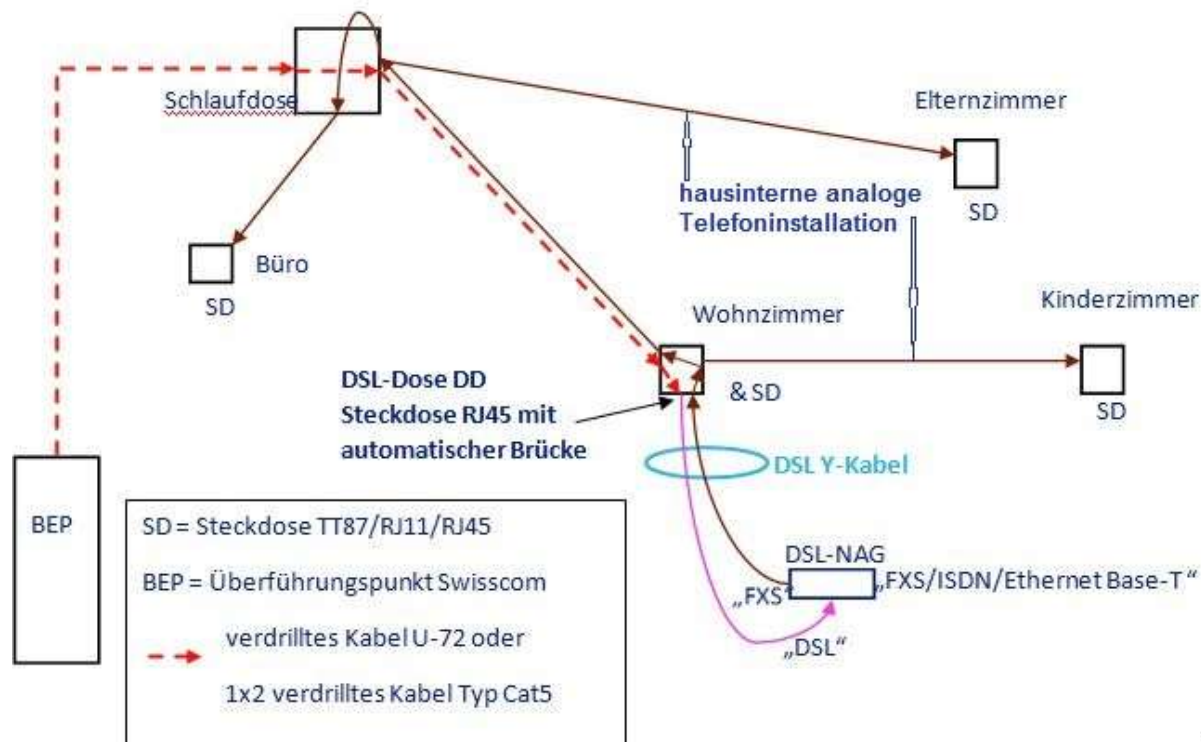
Schlaufdose

Elternzimmer

SD

hausinterne analoge Telefoninstallation

Büro

SD

Wohnzimmer

Kinderzimmer

DSL-Dose DD
Steckdose RJ45 mit
automatischer Brücke

& SD

SD

DSL Y-Kabel

BEP

SD = Steckdose TT87/RJ11/RJ45

BEP = Überführungspunkt Swisscom

verdrilltes Kabel U-72 oder

1x2 verdrilltes Kabel Typ Cat5

DSL-NAG

„FXS"

„FXS/ISDN/Ethernet Base-T"

„DSL"